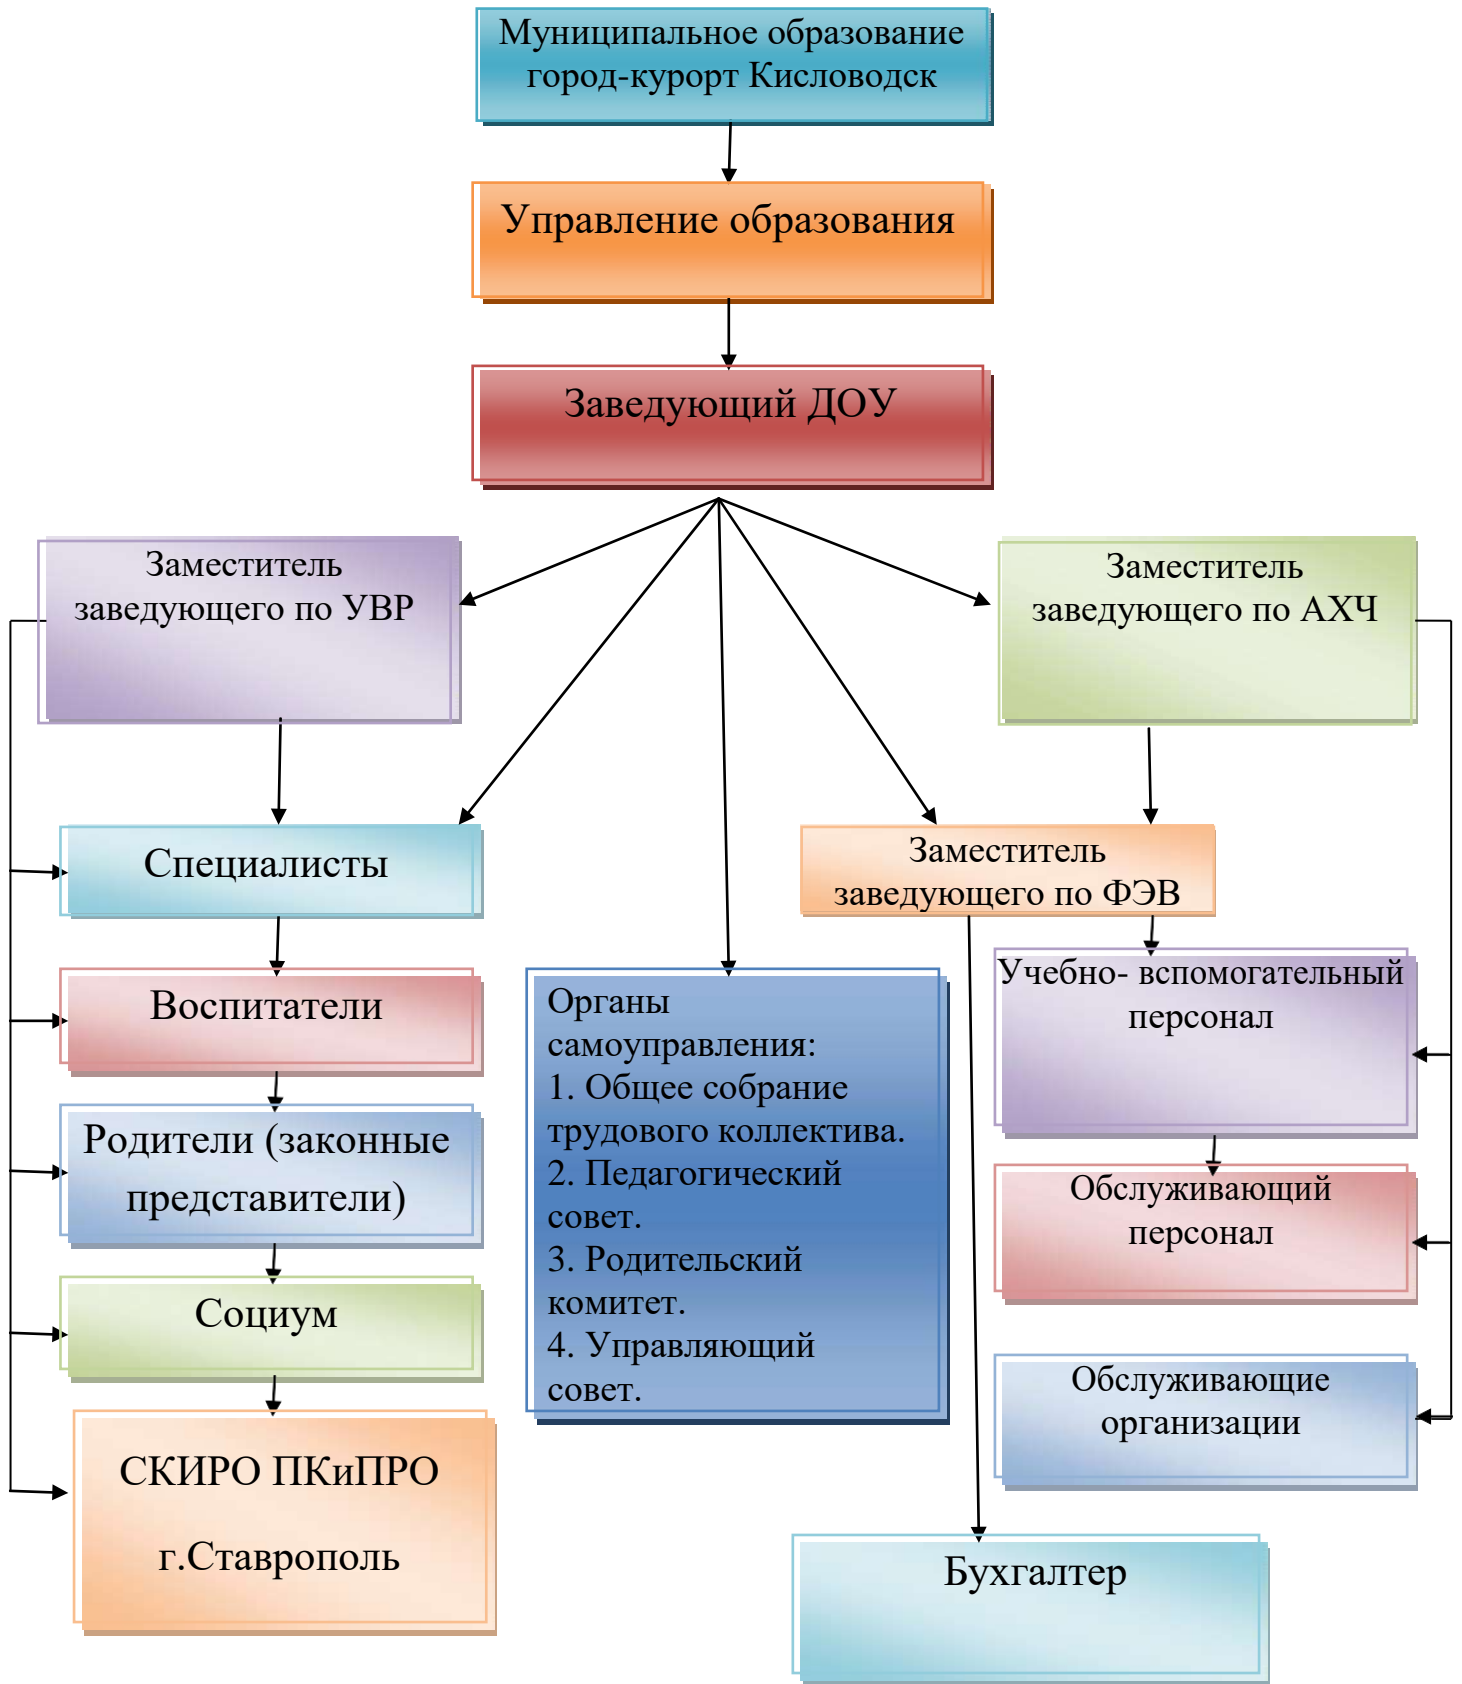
Муниципальное образование город-курорт Кисловодск

Управление образования

Заведующий ДОУ

Заместитель заведующего по УВР

Заместитель заведующего по АХЧ

Специалисты

Заместитель заведующего по ФЭВ

Воспитатели

Органы самоуправления:
1. Общее собрание трудового коллектива.
2. Педагогический совет.
3. Родительский комитет.
4. Управляющий совет.

Учебно- вспомогательный персонал

Родители (законные представители)

Обслуживающий персонал

Социум

Обслуживающие организации

СКИРО ПКиПРО

г.Ставрополь

Бухгалтер